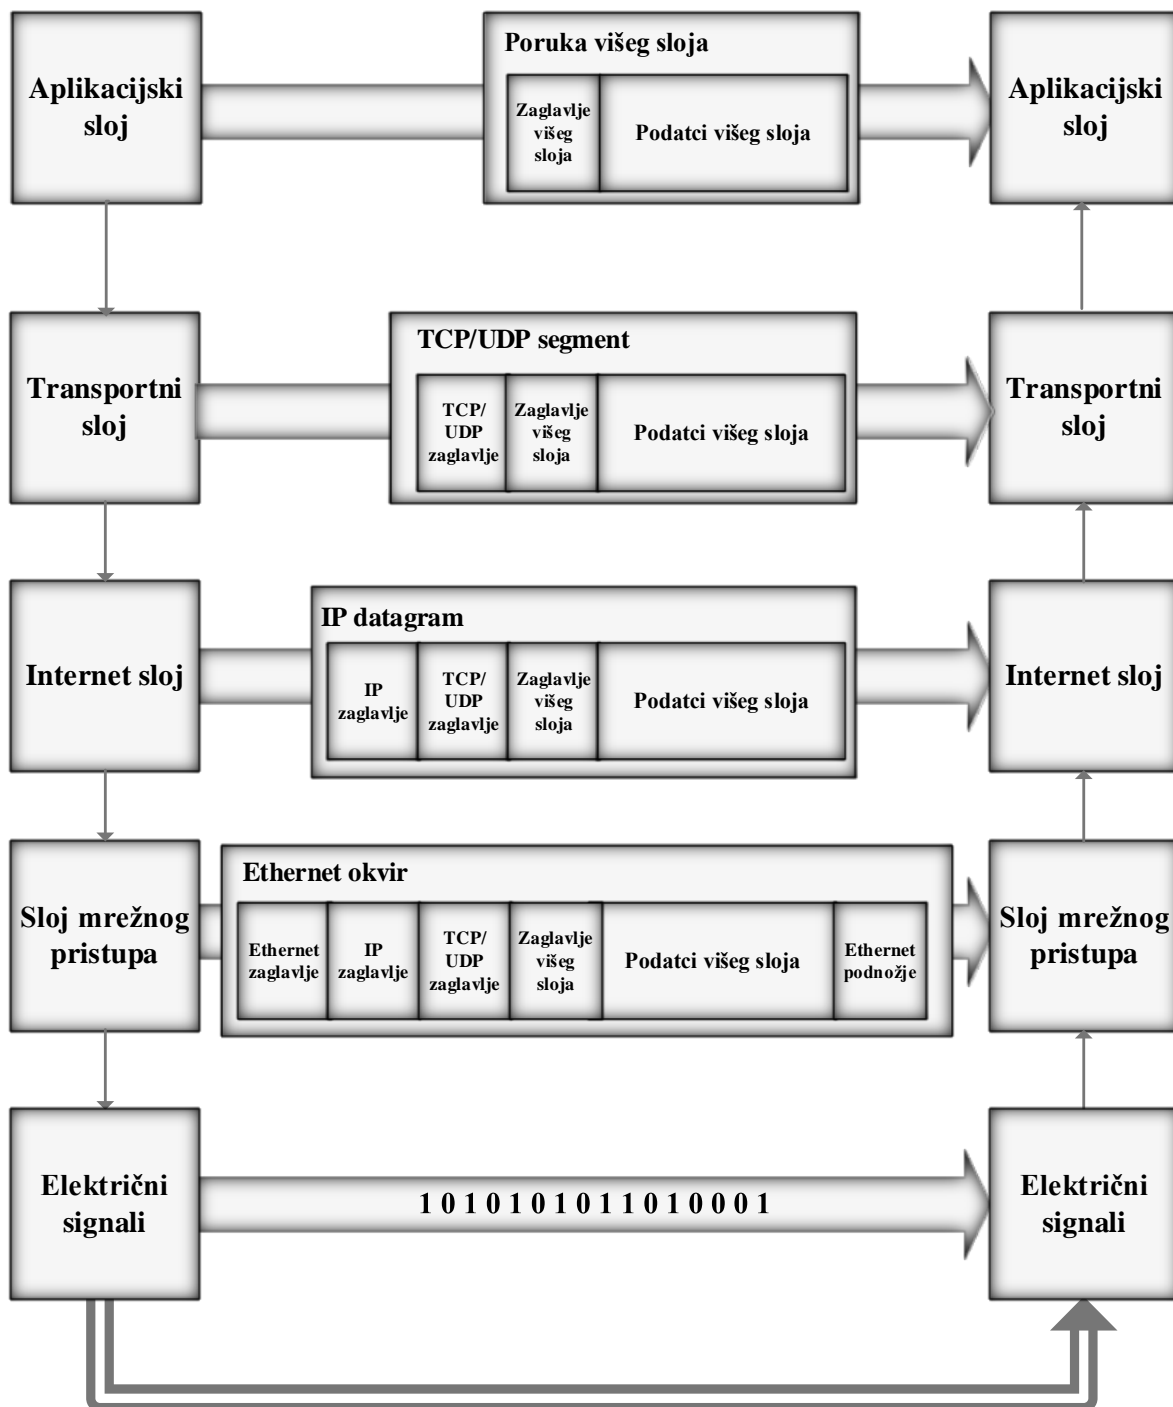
Aplikacijski sloj

Poruka višeg sloja

| Zaglavlje višeg sloja | Podatci višeg sloja |
|---|---|

Aplikacijski sloj

Transportni sloj

TCP/UDP segment

| TCP/ UDP zaglavlje | Zaglavlje višeg sloja | Podatci višeg sloja |
|---|---|---|

Transportni sloj

Internet sloj

IP datagram

| IP zaglavlje | TCP/ UDP zaglavlje | Zaglavlje višeg sloja | Podatci višeg sloja |
|---|---|---|---|

Internet sloj

Sloj mrežnog pristupa

Ethernet okvir

| Ethernet zaglavlje | IP zaglavlje | TCP/ UDP zaglavlje | Zaglavlje višeg sloja | Podatci višeg sloja | Ethernet podnožje |
|---|---|---|---|---|---|

Sloj mrežnog pristupa

Električni signali

1 0 1 0 1 0 1 0 1 1 0 1 0 0 0 1

Električni signali